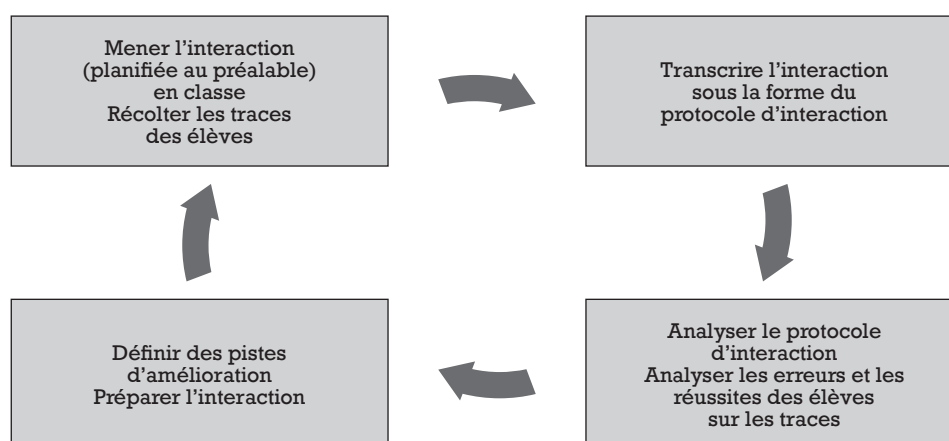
Mener l’interaction (planifiée au préalable) en classe
Récolter les traces des élèves

Transcrire l’interaction sous la forme du protocole d’interaction

Analyser le protocole d’interaction
Analyser les erreurs et les réussites des élèves sur les traces

Définir des pistes d’amélioration
Préparer l’interaction